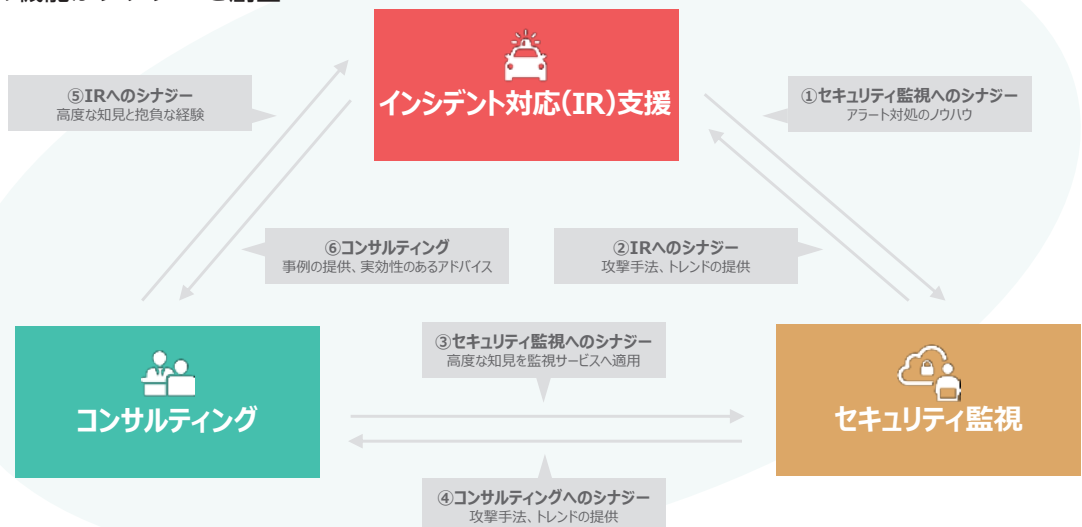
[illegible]

インシデント対応(IR)支援

⑤IRへのシナジー
高度な知見と抱負な経験

①セキュリティ監視へのシナジー
アラート対処のノウハウ

⑥コンサルティング
事例の提供、実効性のあるアドバイス

②IRへのシナジー
攻撃手法、トレンドの提供

③セキュリティ監視へのシナジー
高度な知見を監視サービスへ適用

コンサルティング

セキュリティ監視

④コンサルティングへのシナジー
攻撃手法、トレンドの提供